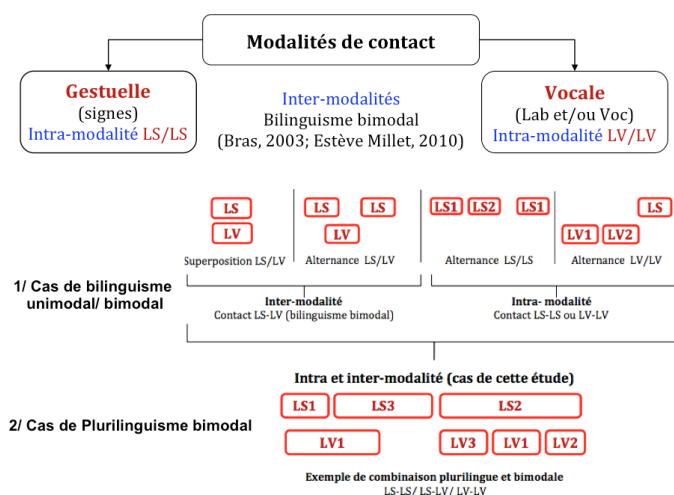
Modalités de contact

Gestuelle
(signes)
Intra-modalité LS/LS

Inter-modalités
Bilinguisme bimodal
(Bras, 2003; Estève Millet, 2010)

Vocale
(Lab et/ou Voc)
Intra-modalité LV/LV

LS
LV
Superposition LS/LV

LS LS
LV
Alternance LS/LV

LS1 LS2 LS1
Alternance LS/LS

LS
LV1 LV2
Alternance LV/LV

1/ Cas de bilinguisme unimodal/ bimodal

Inter-modalité
Contact LS-LV (bilinguisme bimodal)

Intra- modalité
Contact LS-LS ou LV-LV

Intra et inter-modalité (cas de cette étude)

2/ Cas de Plurilinguisme bimodal

LS1 LS3 LS2
LV1 LV3 LV1 LV2

Exemple de combinaison plurilingue et bimodale
LS-LS/ LS-LV/ LV-LV